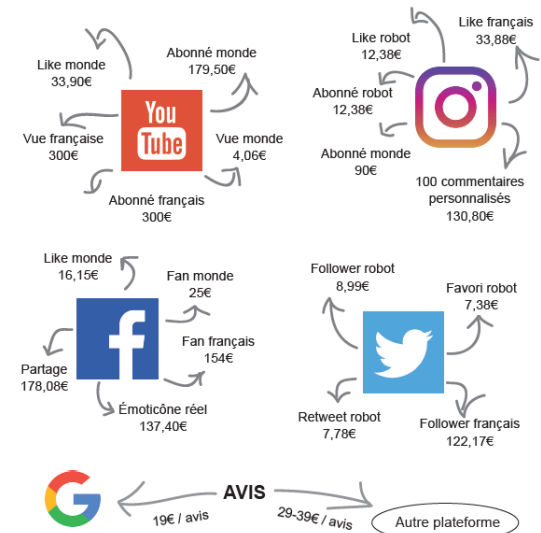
Like monde
33,90€

Abonné monde
179,50€

You
Tube

Vue française
300€

Vue monde
4,06€

Abonné français
300€

Like robot
12,38€

Like français
33,88€

Abonné robot
12,38€

Abonné monde
90€

100 commentaires personnalisés
130,80€

Like monde
16,15€

Fan monde
25€

Fan français
154€

Partage
178,08€

Émoticône réel
137,40€

Follower robot
8,99€

Favori robot
7,38€

Retweet robot
7,78€

Follower français
122,17€

AVIS

19€ / avis

29-39€ / avis

Autre plateforme